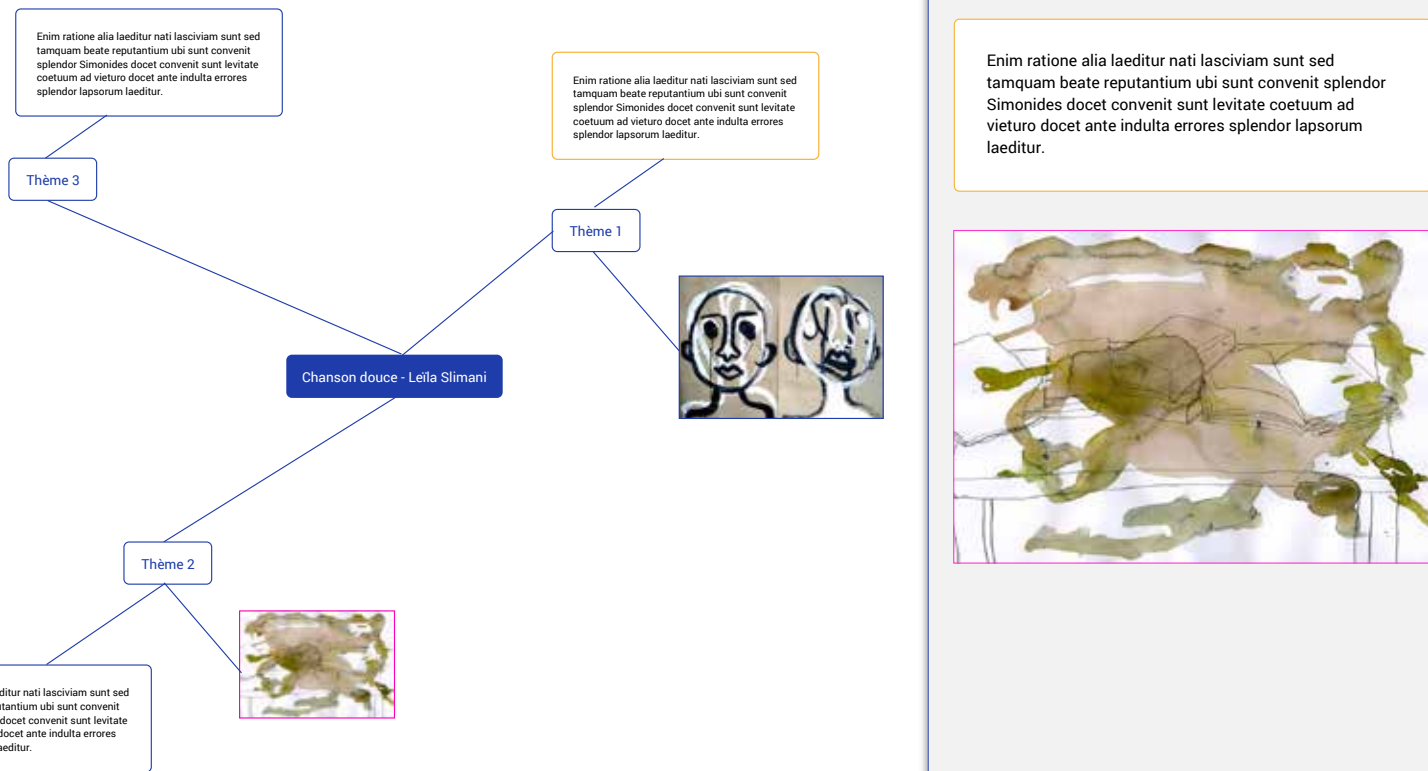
Enim ratione alia laeditur nati lasciviam sunt sed tamquam beate reputantium ubi sunt convenit splendor Simonides docet convenit sunt levitate coetuum ad vieturo docet ante indulta errores splendor lapsorum laeditur.

Thème 3

Enim ratione alia laeditur nati lasciviam sunt sed tamquam beate reputantium ubi sunt convenit splendor Simonides docet convenit sunt levitate coetuum ad vieturo docet ante indulta errores splendor lapsorum laeditur.

Thème 1

Chanson douce - Leïla Slimani

Thème 2

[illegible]ditur nati lasciviam sunt sed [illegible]tantium ubi sunt convenit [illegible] docet convenit sunt levitate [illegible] docet ante indulta errores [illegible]aeditur.

Enim ratione alia laeditur nati lasciviam sunt sed tamquam beate reputantium ubi sunt convenit splendor Simonides docet convenit sunt levitate coetuum ad vieturo docet ante indulta errores splendor lapsorum laeditur.